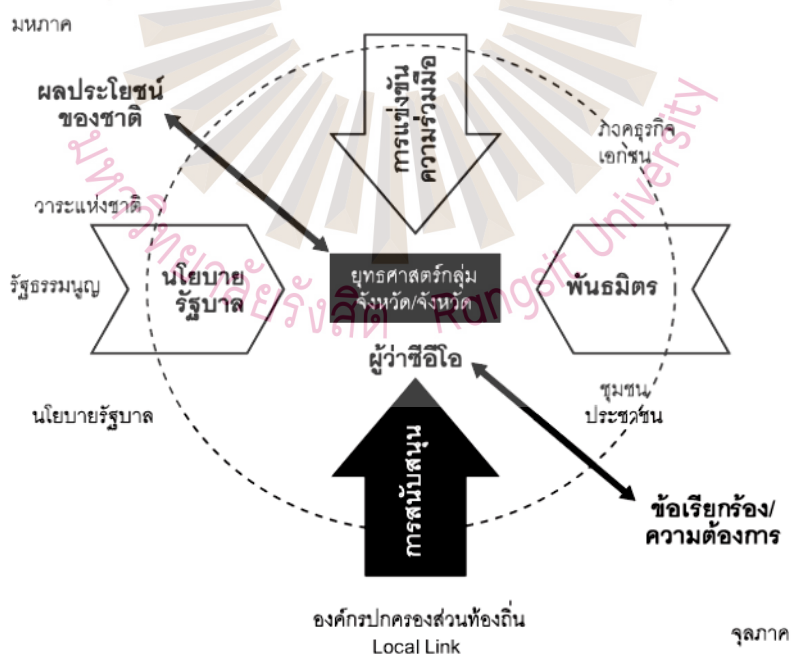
มหภาค

ผลประโยชน์ของชาติ

การแข่งขันความร่วมมือ

ภาคธุรกิจเอกชน

วาระแห่งชาติ

รัฐธรรมนูญ

นโยบายรัฐบาล

ยุทธศาสตร์กลุ่มจังหวัด/จังหวัด

พันธมิตร

ผู้ว่าซีอีโอ

ชุมชนประชาชน

นโยบายรัฐบาล

การสนับสนุน

ข้อเรียกร้อง/ความต้องการ

องค์กรปกครองส่วนท้องถิ่น
Local Link

จุลภาค

มหาวิทยาลัยรังสิต Rangsit University